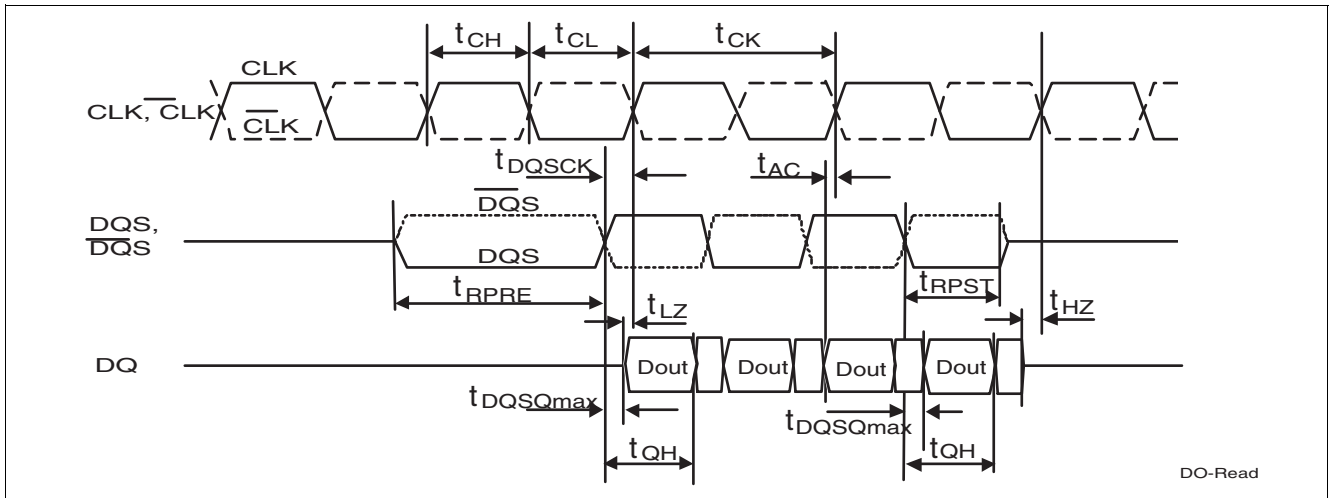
$t_{CH}$ $t_{CL}$ $t_{CK}$

CLK

CLK, $\overline{CLK}$

$\overline{CLK}$

$t_{DQSCK}$

$t_{AC}$

$\overline{DQS}$

DQS, $\overline{DQS}$

DQS

$t_{RPRE}$

$t_{RPST}$

$t_{LZ}$

$t_{HZ}$

DQ

Dout Dout Dout Dout

$t_{DQSQmax}$

$t_{DQSQmax}$

$t_{QH}$

$t_{QH}$

DO-Read